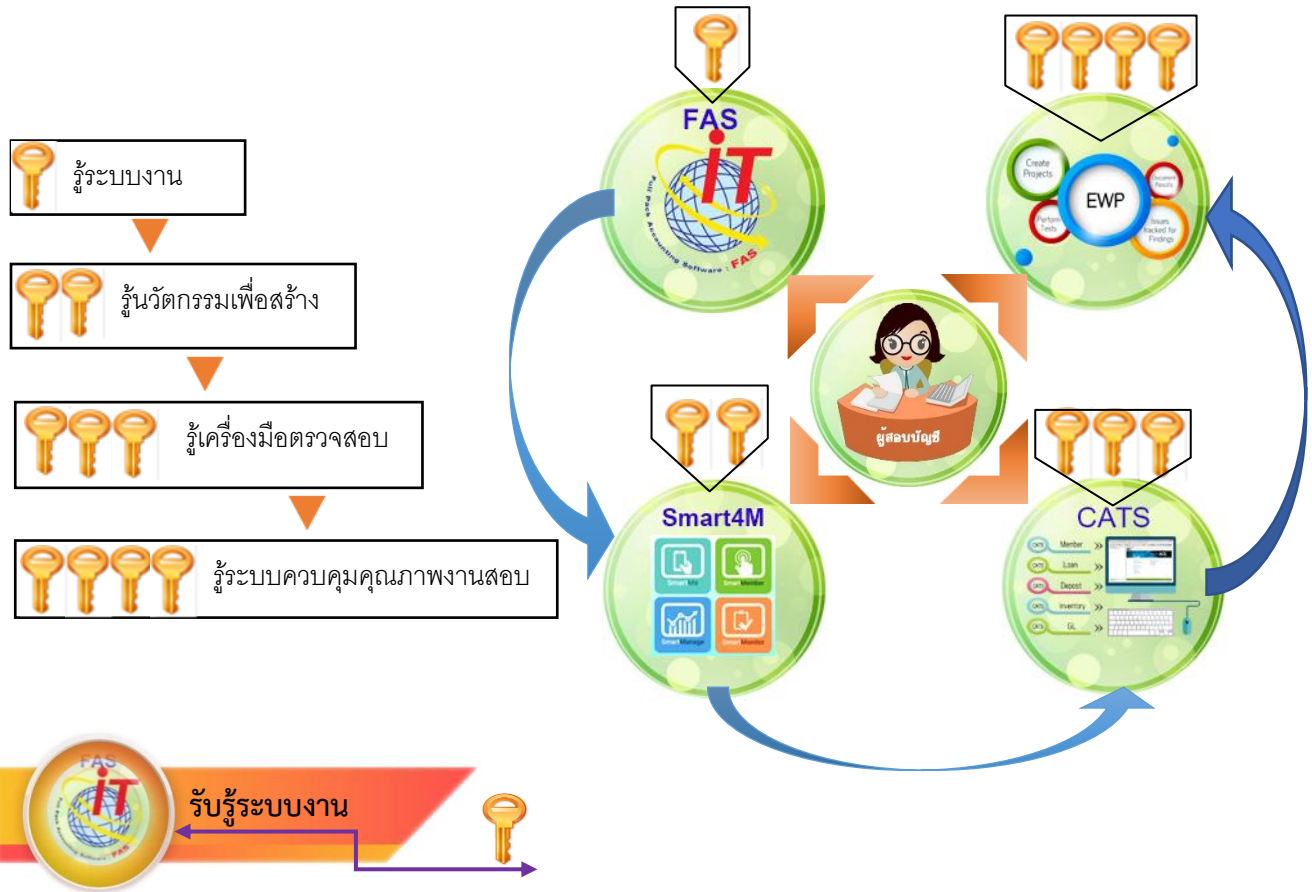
รู้ระบบงาน

รู้นวัตกรรมเพื่อสร้าง

รู้เครื่องมือตรวจสอบ

รู้ระบบควบคุมคุณภาพงานสอบ

FAS
iT
Full Pack Accounting Software : FAS

Create Projects
EWP
Document Results
Perform Tests
Issues tracked for Findings

ผู้สอบบัญชี

Smart4M
Smart Me
Smart Member
Smart Manage
Smart Monitor

CATS
CATS Member
CATS Loan
CATS Deposit
CATS Inventory
CATS GL

FAS
iT
Full Pack Accounting Software : FAS
รับรู้ระบบงาน